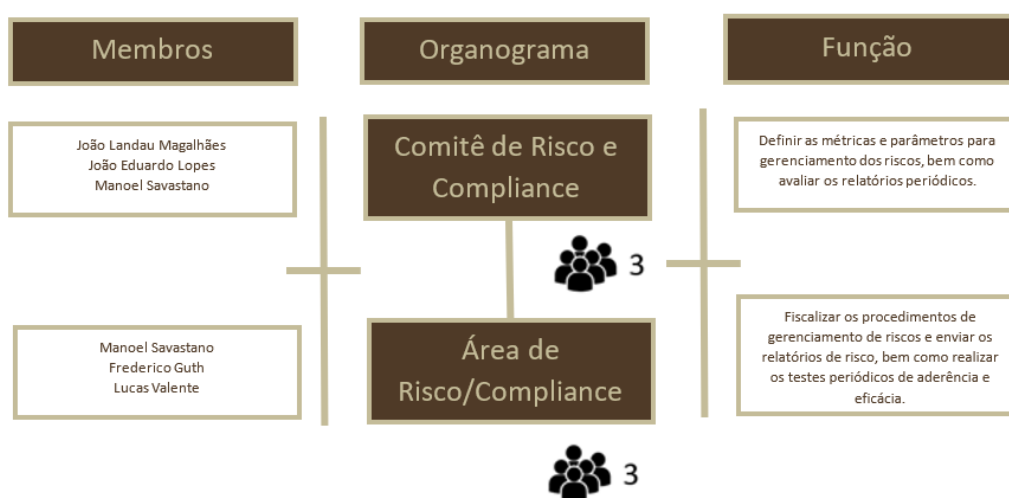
Membros

Organograma

Função

João Landau Magalhães
João Eduardo Lopes
Manoel Savastano

Comitê de Risco e Compliance

Definir as métricas e parâmetros para gerenciamento dos riscos, bem como avaliar os relatórios periódicos.

3

Manoel Savastano
Frederico Guth
Lucas Valente

Área de Risco/Compliance

Fiscalizar os procedimentos de gerenciamento de riscos e enviar os relatórios de risco, bem como realizar os testes periódicos de aderência e eficácia.

3